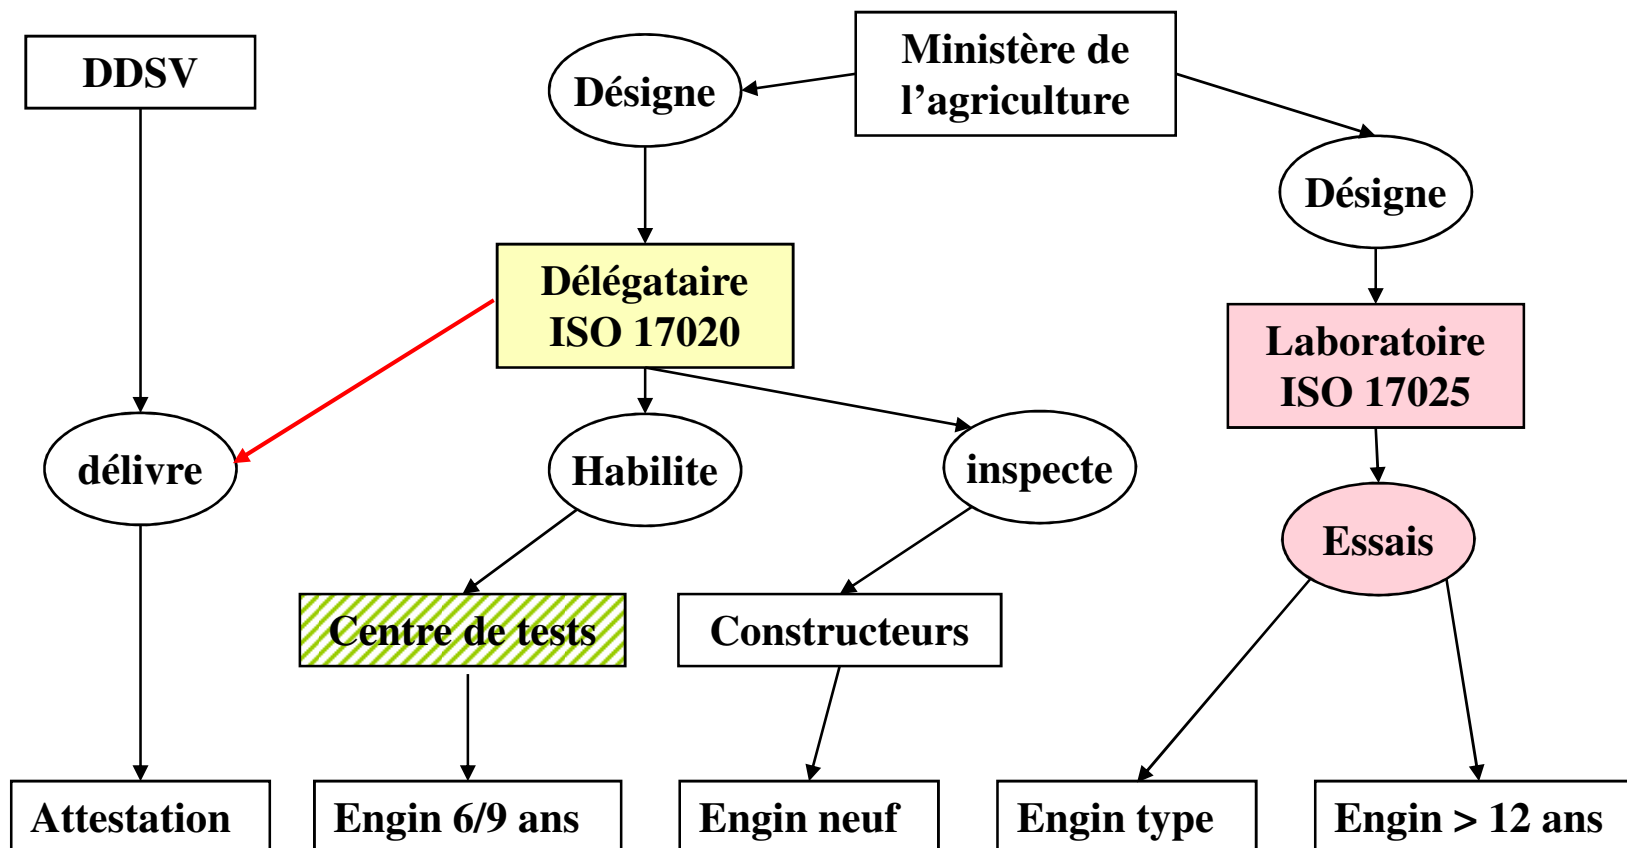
DDSV

Désigne

Ministère de l’agriculture

Désigne

Délégataire ISO 17020

Laboratoire ISO 17025

délivre

Habilite

inspecte

Essais

Centre de tests

Constructeurs

Attestation

Engin 6/9 ans

Engin neuf

Engin type

Engin > 12 ans